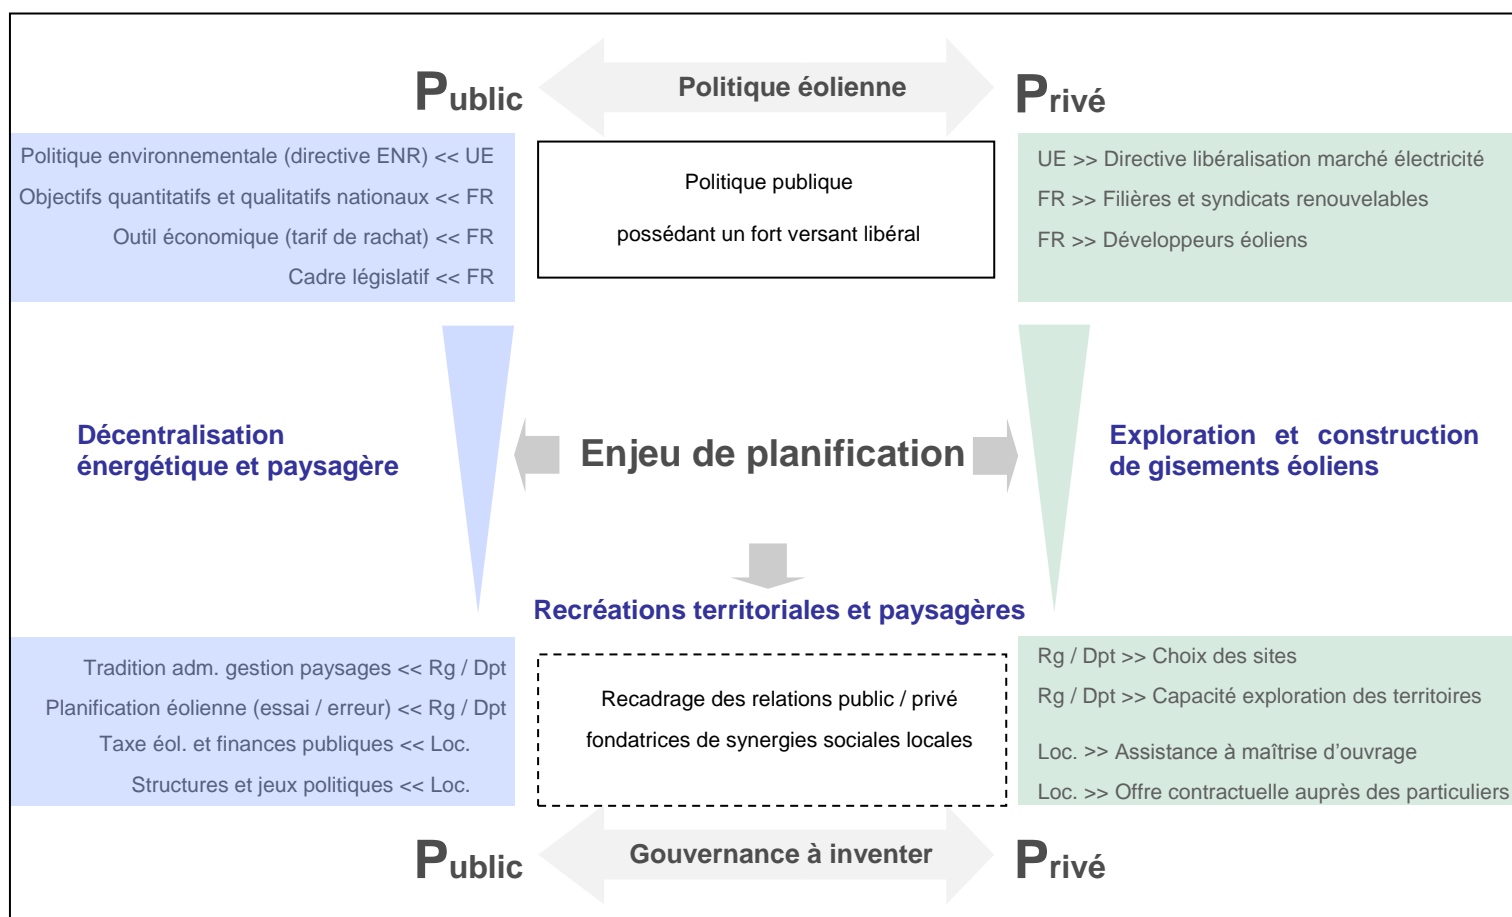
Public

Politique éolienne

Privé

Politique environnementale (directive ENR) << UE
Objectifs quantitatifs et qualitatifs nationaux << FR
Outil économique (tarif de rachat) << FR
Cadre législatif << FR

Politique publique
possédant un fort versant libéral

UE >> Directive libéralisation marché électricité
FR >> Filières et syndicats renouvelables
FR >> Développeurs éoliens

Décentralisation énergétique et paysagère

Enjeu de planification

Exploration et construction de gisements éoliens

Recréations territoriales et paysagères

Tradition adm. gestion paysages << Rg / Dpt
Planification éolienne (essai / erreur) << Rg / Dpt
Taxe éol. et finances publiques << Loc.
Structures et jeux politiques << Loc.

Recadrage des relations public / privé
fondatrices de synergies sociales locales

Rg / Dpt >> Choix des sites
Rg / Dpt >> Capacité exploration des territoires
Loc. >> Assistance à maîtrise d'ouvrage
Loc. >> Offre contractuelle auprès des particuliers

Public

Gouvernance à inventer

Privé